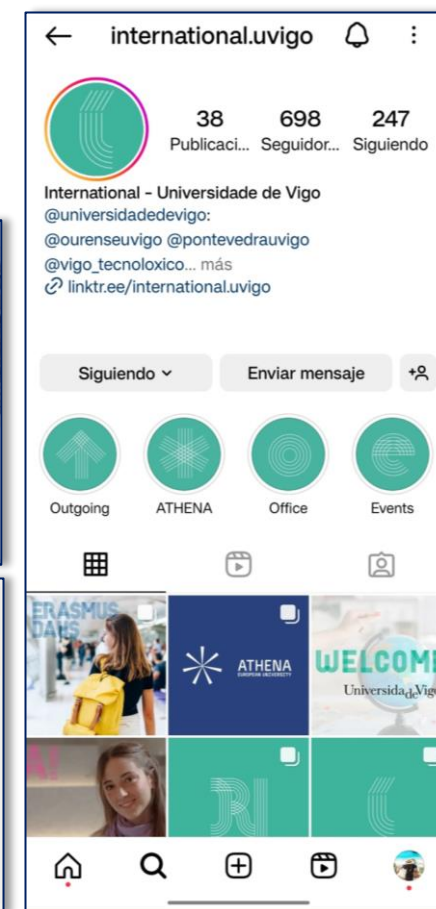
international.uvigo

38 Publicaci...
698 Seguidor...
247 Siguiendo

International - Universidade de Vigo
@universidadedevigo:
@ourenseuvigo @pontevedrauvigo
@vigo_tecnoloxico... más
linktr.ee/international.uvigo

Siguiendo
Enviar mensaje

Outgoing
ATHENA
Office
Events

ERASMUS DAYS
ATHENA EUROPEAN UNIVERSITY
WELCOME
Universidade Vigo